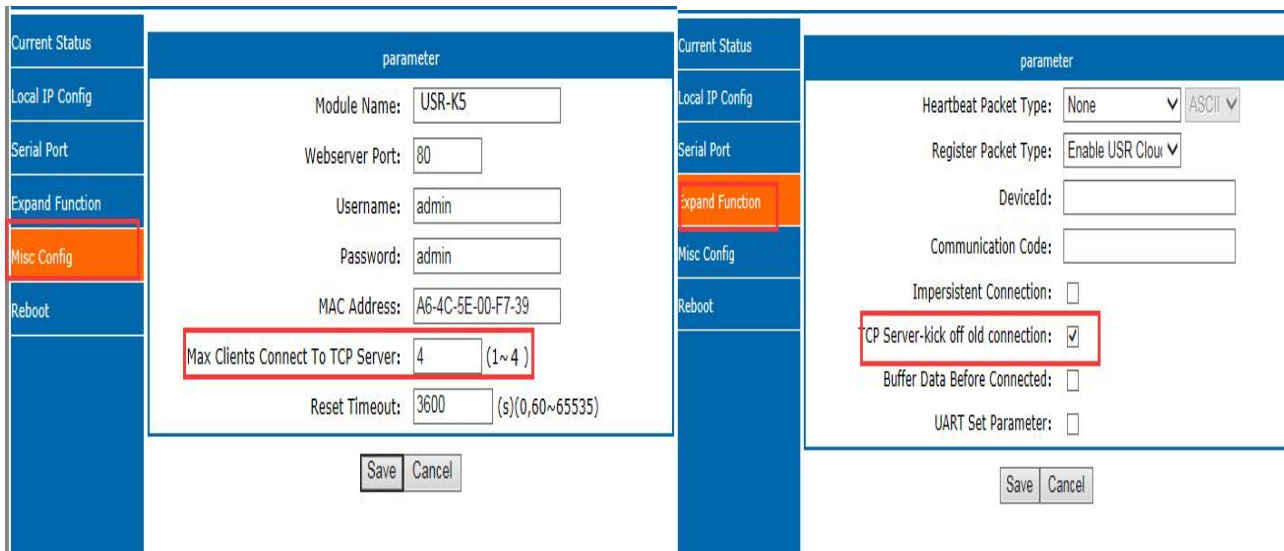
Current Status
Local IP Config
Serial Port
Expand Function
Misc Config
Reboot

parameter

Module Name: USR-K5
Webserver Port: 80
Username: admin
Password: admin
MAC Address: A6-4C-5E-00-F7-39
Max Clients Connect To TCP Server: 4 (1~4 )
Reset Timeout: 3600 (s)(0,60~65535)

Save Cancel

Current Status
Local IP Config
Serial Port
Expand Function
Misc Config
Reboot

parameter

Heartbeat Packet Type: None ASCII
Register Packet Type: Enable USR Clou
DeviceId:
Communication Code:
Impersistent Connection:
TCP Server-kick off old connection:
Buffer Data Before Connected:
UART Set Parameter:

Save Cancel